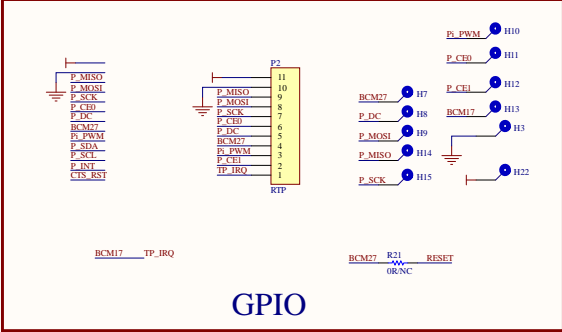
P_MISO
P_MOSI
P_SCK
P_CE0
P_DC
BCM27
Pi_PWM
P_SDA
P_SCL
P_INT
CTS_RST

P2
11
10 P_MISO
9 P_MOSI
8 P_SCK
7 P_CE0
6 P_DC
5 BCM27
4 Pi_PWM
3 P_CE1
2 TP_IRQ
1
RTP

BCM27 H7
P_DC H8
P_MOSI H9
P_MISO H14
P_SCK H15

Pi_PWM H10
P_CE0 H11
P_CE1 H12
BCM17 H13
H3
H22

BCM17 TP_IRQ

BCM27 R21 RESET
0R/NC

GPIO